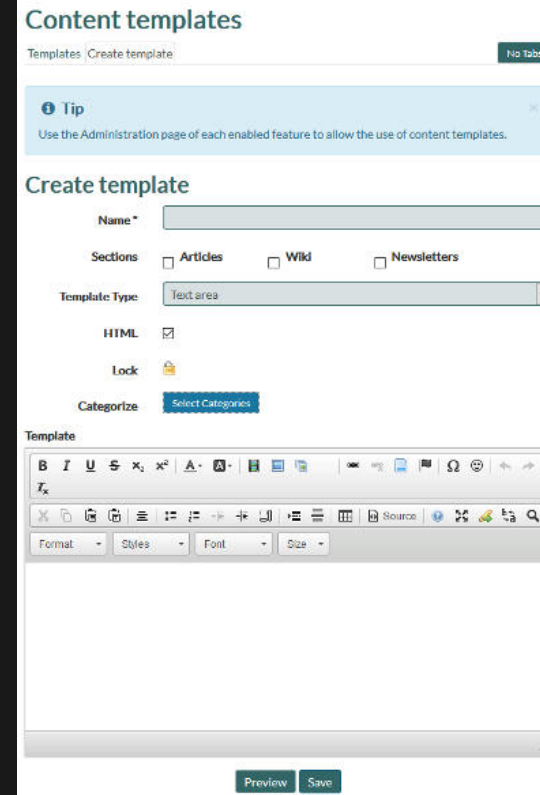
Content templates

Templates Create template

No Tabs

Tip

Use the Administration page of each enabled feature to allow the use of content templates.

Create template

Name *

Sections Articles Wiki Newsletters

Template Type Text area

HTML

Lock

Categorize Select Categories

Template

B I U S $x_2$ $x^2$ A· A·

$T_x$

Source

Format Styles Font Size

Preview Save